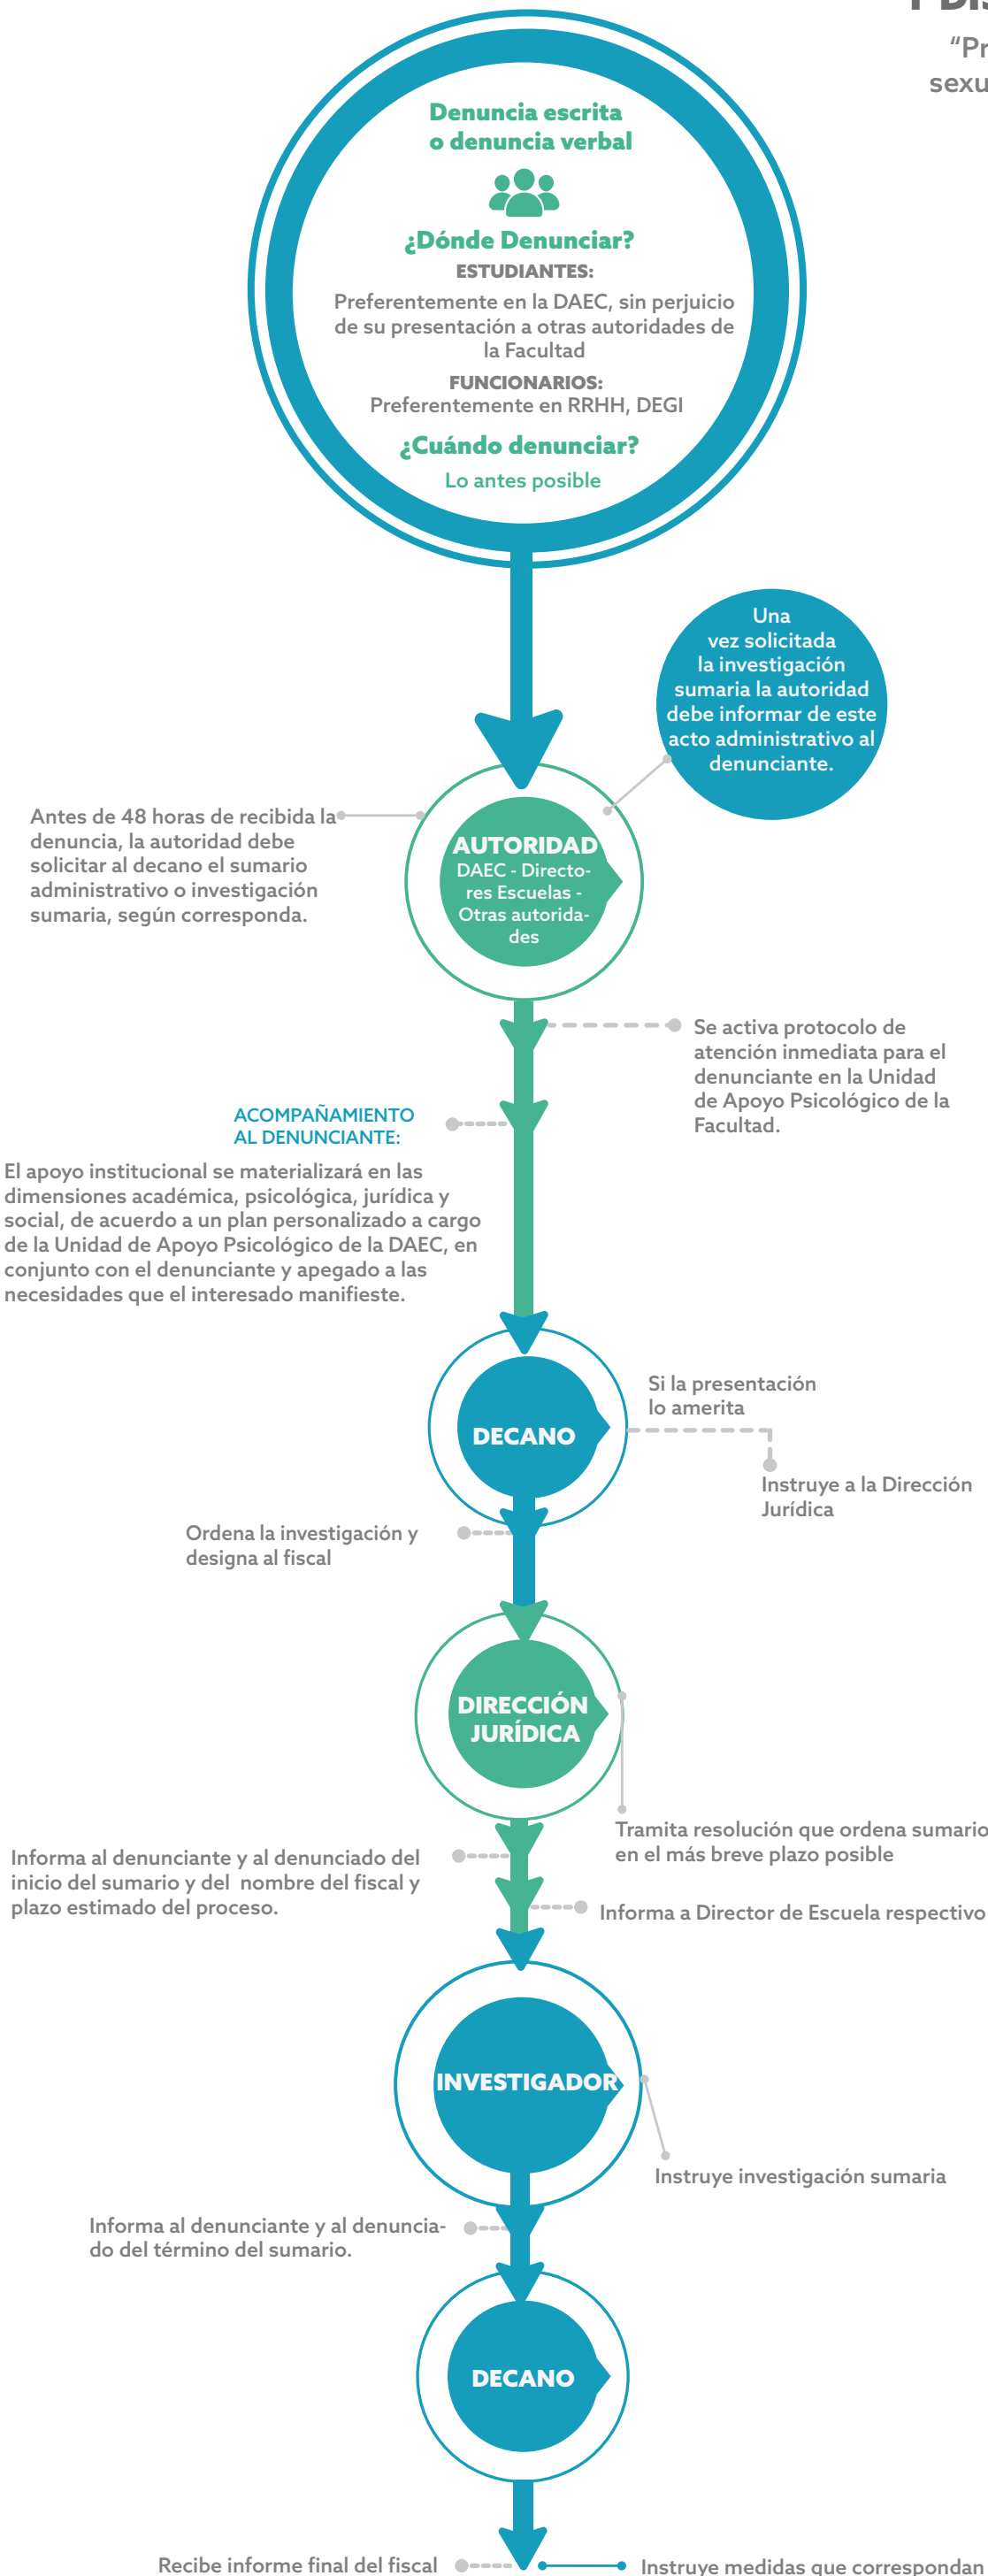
"Pr
sexu

Denuncia escrita o denuncia verbal

¿Dónde Denunciar?
ESTUDIANTES:
Preferentemente en la DAEC, sin perjuicio de su presentación a otras autoridades de la Facultad
FUNCIONARIOS:
Preferentemente en RRHH, DEGI
¿Cuándo denunciar?
Lo antes posible

Una vez solicitada la investigación sumaria la autoridad debe informar de este acto administrativo al denunciante.

Antes de 48 horas de recibida la denuncia, la autoridad debe solicitar al decano el sumario administrativo o investigación sumaria, según corresponda.

AUTORIDAD
DAEC - Directores Escuelas - Otras autoridades

Se activa protocolo de atención inmediata para el denunciante en la Unidad de Apoyo Psicológico de la Facultad.

ACOMPAÑAMIENTO AL DENUNCIANTE:
El apoyo institucional se materializará en las dimensiones académica, psicológica, jurídica y social, de acuerdo a un plan personalizado a cargo de la Unidad de Apoyo Psicológico de la DAEC, en conjunto con el denunciante y apegado a las necesidades que el interesado manifieste.

DECANO

Si la presentación lo amerita

Instruye a la Dirección Jurídica

Ordena la investigación y designa al fiscal

DIRECCIÓN JURÍDICA

Tramita resolución que ordena sumario en el más breve plazo posible

Informa al denunciante y al denunciado del inicio del sumario y del nombre del fiscal y plazo estimado del proceso.

Informa a Director de Escuela respectivo

INVESTIGADOR

Instruye investigación sumaria

Informa al denunciante y al denunciado del término del sumario.

DECANO

Recibe informe final del fiscal

Instruye medidas que correspondan